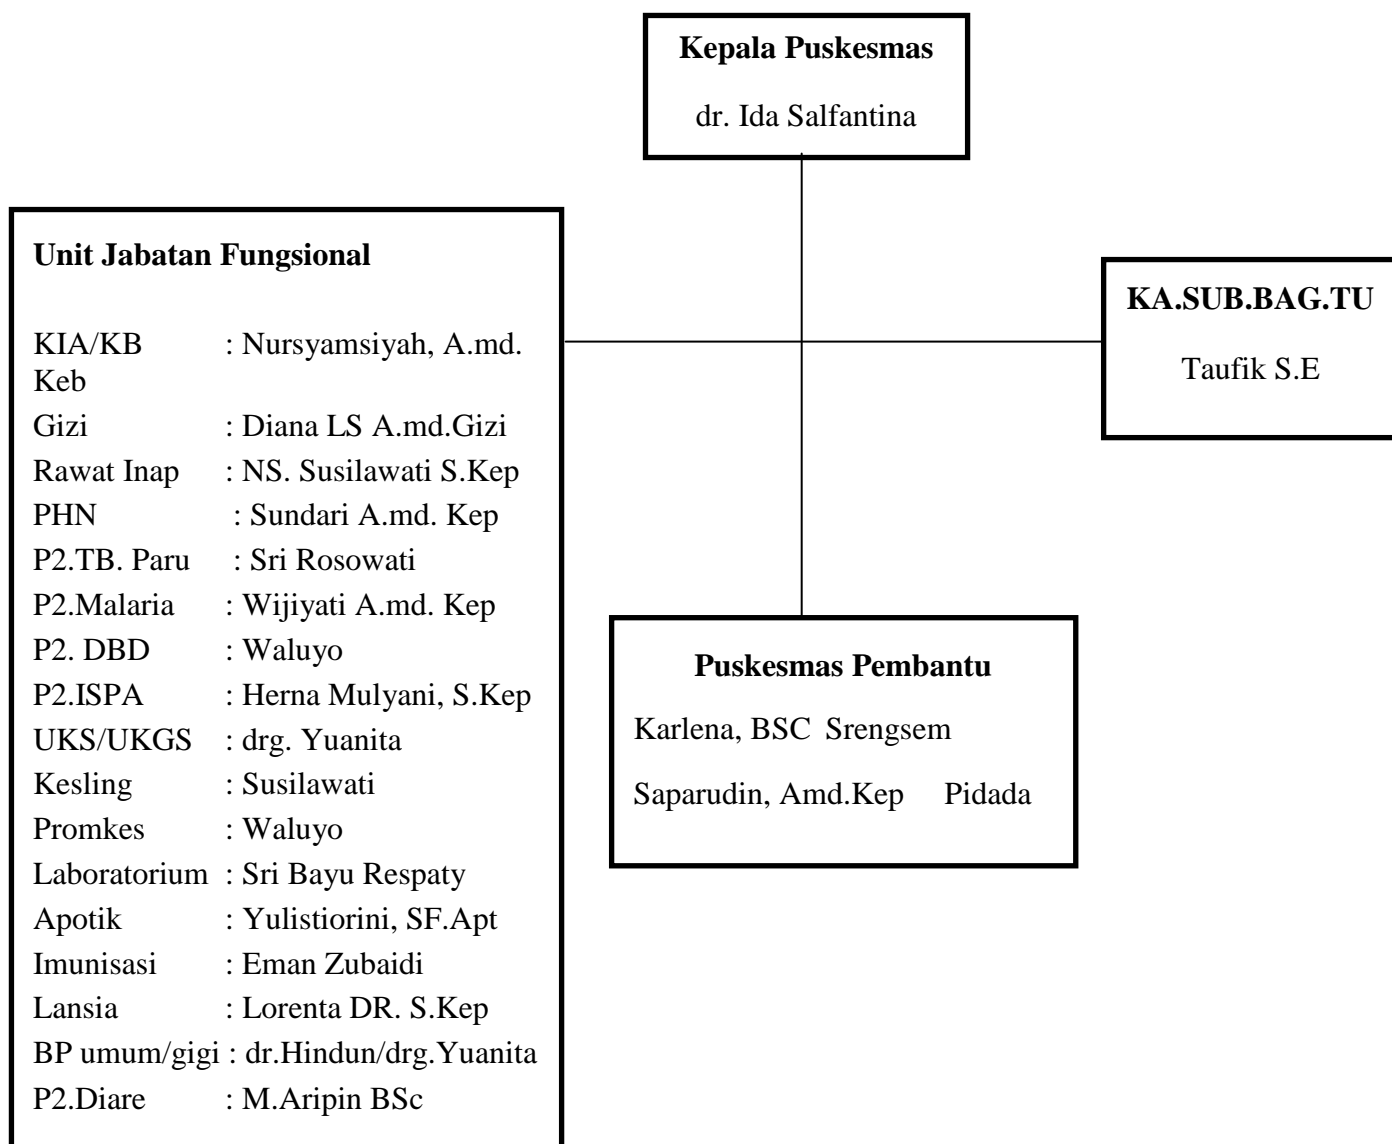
Kepala Puskesmas

dr. Ida Salfantina

Unit Jabatan Fungsional

KIA/KB : Nursyamsiyah, A.md. Keb
Gizi : Diana LS A.md.Gizi
Rawat Inap : NS. Susilawati S.Kep
PHN : Sundari A.md. Kep
P2.TB. Paru : Sri Rosowati
P2.Malaria : Wijiyati A.md. Kep
P2. DBD : Waluyo
P2.ISPA : Herna Mulyani, S.Kep
UKS/UKGS : drg. Yuanita
Kesling : Susilawati
Promkes : Waluyo
Laboratorium : Sri Bayu Respaty
Apotik : Yulistiorini, SF.Apt
Imunisasi : Eman Zubaidi
Lansia : Lorenta DR. S.Kep
BP umum/gigi : dr.Hindun/drg.Yuanita
P2.Diare : M.Aripin BSc

KA.SUB.BAG.TU

Taufik S.E

Puskesmas Pembantu

Karlena, BSC Srengsem

Saparudin, Amd.Kep Pidada